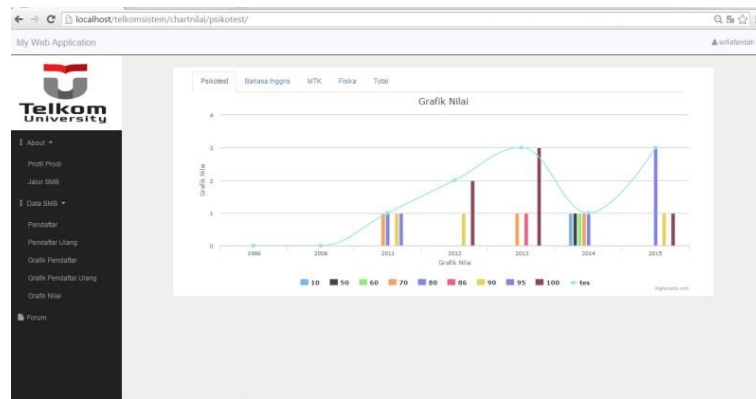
localhost/telkomsistem/chartnilai/psikotest/

My Web Application

solfafardah

Telkom University

About ▾

Profil Prodi

Jalur SMB

Data SMB ▾

Pendaftar

Pendaftar Ulang

Grafik Pendaftar

Grafik Pendaftar Ulang

Grafik Nilai

Forum

Psikotest | Bahasa Inggris | MTK | Fisika | Total

Grafik Nilai

Grafik Nilai

4

3

2

1

0

1996 | 2006 | 2011 | 2012 | 2013 | 2014 | 2015

Grafik Nilai

10 | 50 | 60 | 70 | 80 | 86 | 90 | 95 | 100 | tes

Highcharts.com